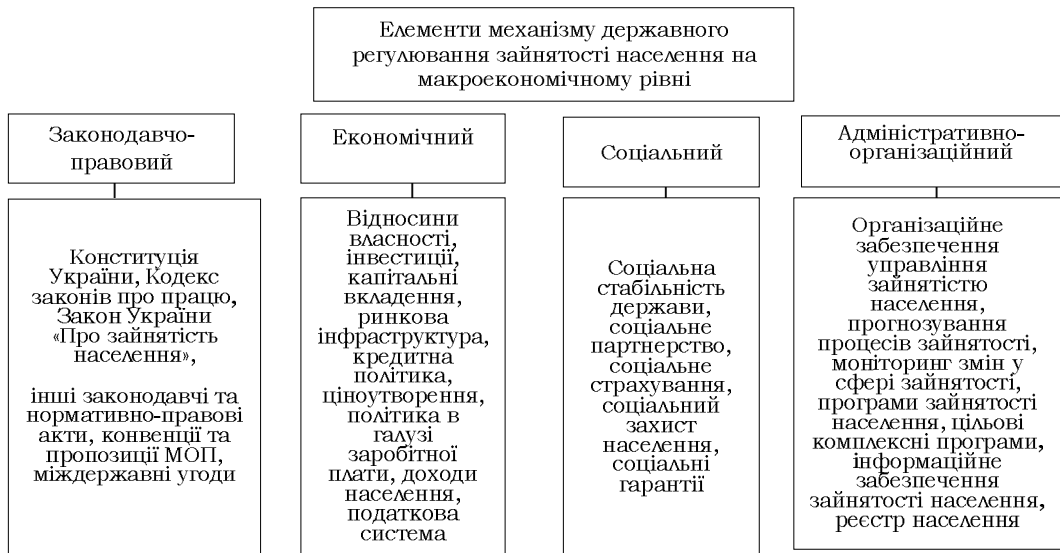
Елементи механізму державного регулювання зайнятості населення на макроекономічному рівні

Законодавчо-правовий

Конституція України, Кодекс законів про працю, Закон України «Про зайнятість населення»,

інші законодавчі та нормативно-правові акти, конвенції та пропозиції МОП, міждержавні угоди

Економічний

Відносини власності, інвестиції, капітальні вкладення, ринкова інфраструктура, кредитна політика, ціноутворення, політика в галузі заробітної плати, доходи населення, податкова система

Соціальний

Соціальна стабільність держави, соціальне партнерство, соціальне страхування, соціальний захист населення, соціальні гарантії

Адміністративно-організаційний

Організаційне забезпечення управління зайнятістю населення, прогнозування процесів зайнятості, моніторинг змін у сфері зайнятості, програми зайнятості населення, цільові комплексні програми, інформаційне забезпечення зайнятості населення, реєстр населення